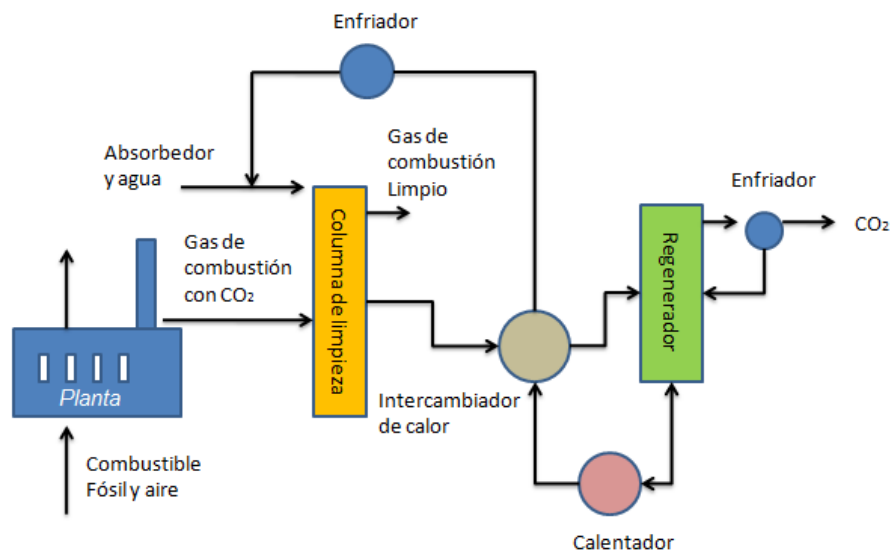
Enfriador

Absorbedor y agua

Gas de combustión Limpio

Columna de limpieza

Enfriador

$CO_2$

Regenerador

Gas de combustión con $CO_2$

Planta

Intercambiador de calor

Combustible Fósil y aire

Calentador